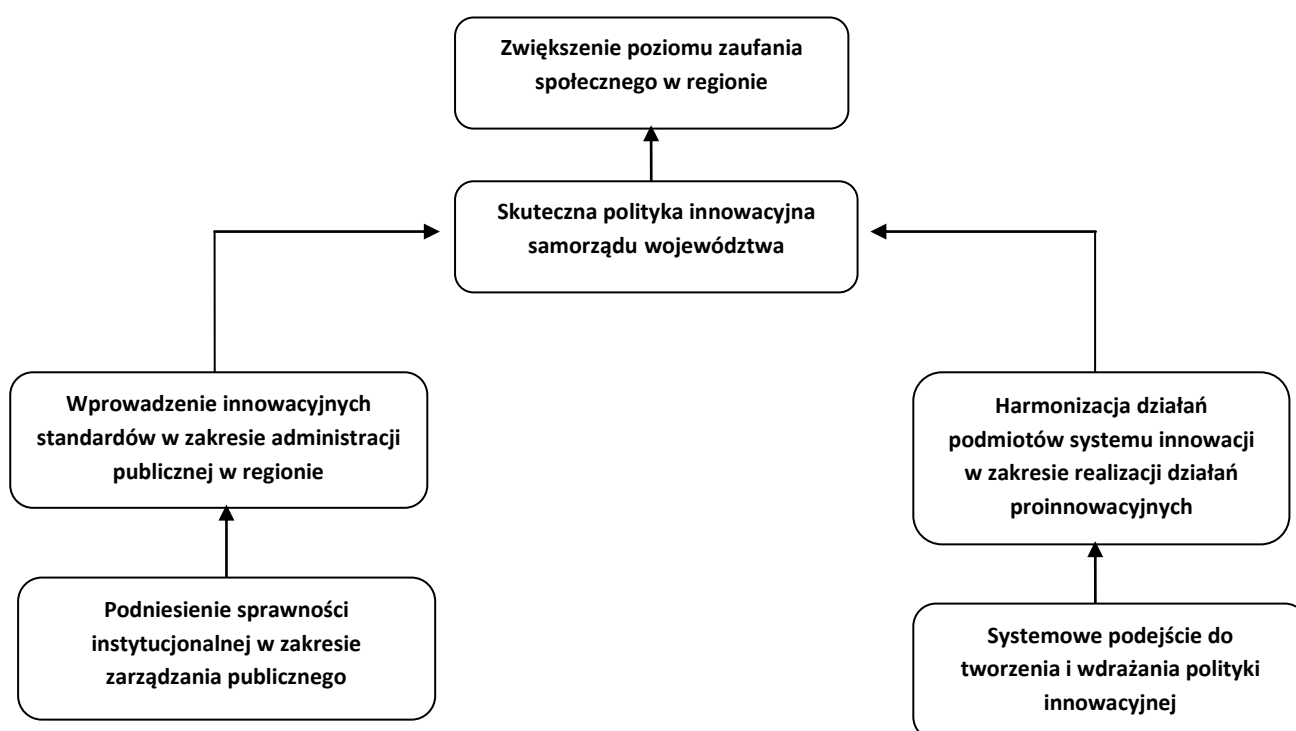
Zwiększenie poziomu zaufania społecznego w regionie

Skuteczna polityka innowacyjna samorządu województwa

Wprowadzenie innowacyjnych standardów w zakresie administracji publicznej w regionie

Harmonizacja działań podmiotów systemu innowacji w zakresie realizacji działań proinnowacyjnych

Podniesienie sprawności instytucjonalnej w zakresie zarządzania publicznego

Systemowe podejście do tworzenia i wdrażania polityki innowacyjnej